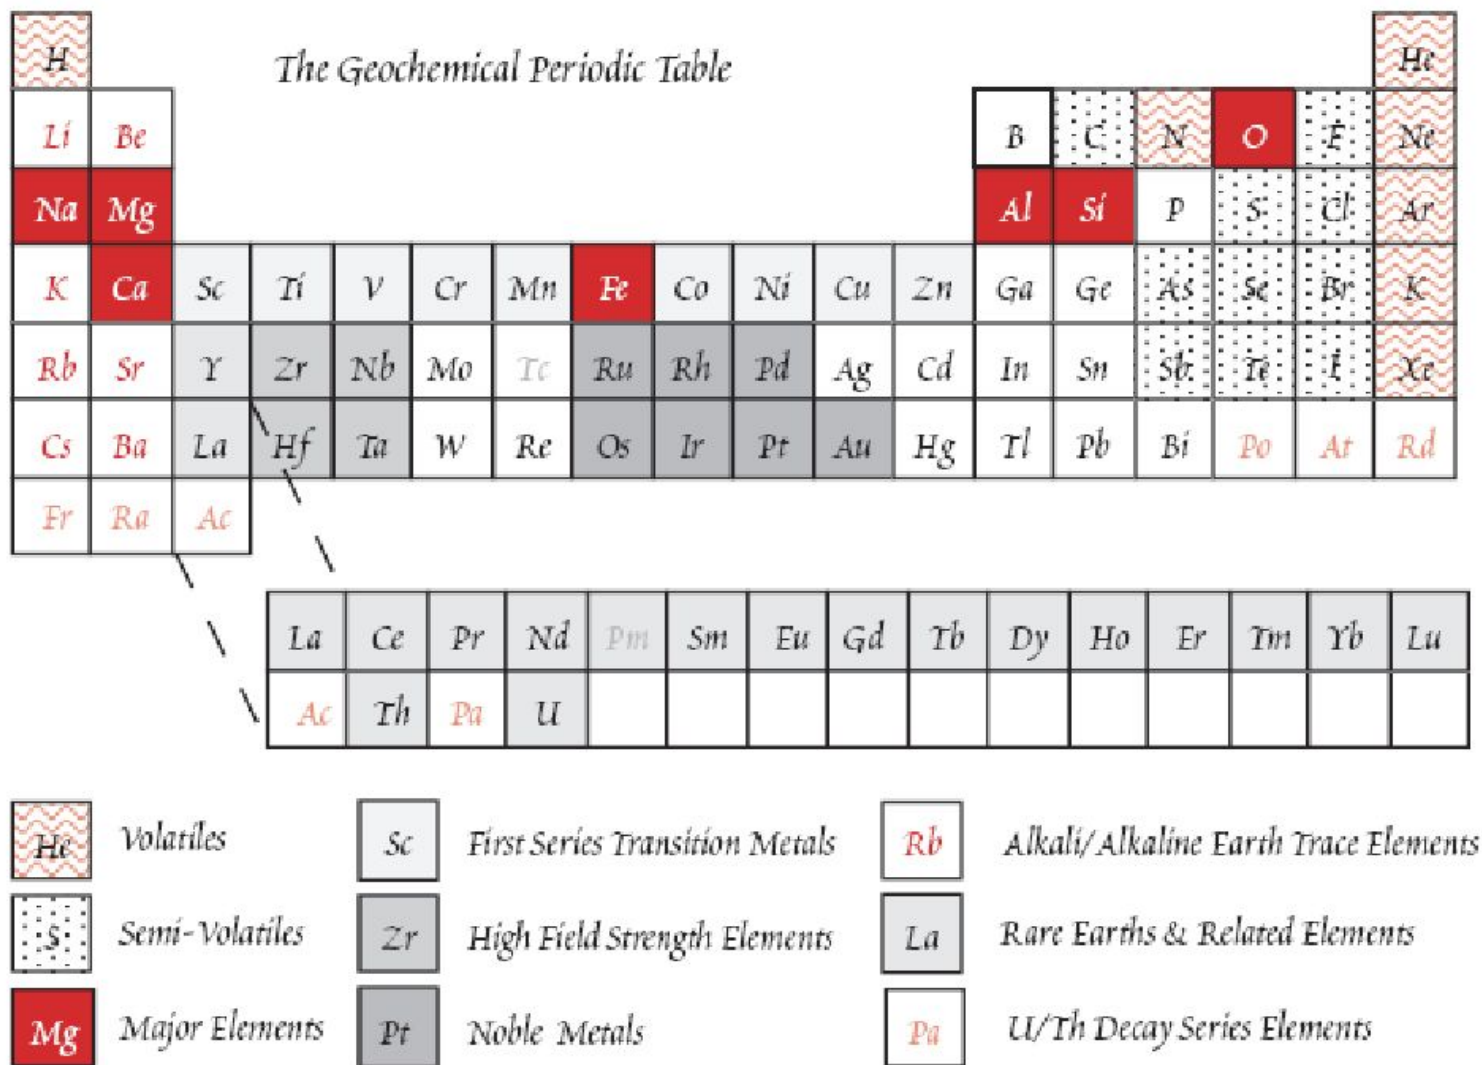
The Geochemical Periodic Table

| H | | | | | | | | | | | | | | | | | He |
|---|---|---|---|---|---|---|---|---|---|---|---|---|---|---|---|---|---|
| Li | Be | | | | | | | | | | | B | C | N | O | F | Ne |
| Na | Mg | | | | | | | | | | | Al | Si | P | S | Cl | Ar |
| K | Ca | Sc | Ti | V | Cr | Mn | Fe | Co | Ni | Cu | Zn | Ga | Ge | As | Se | Br | Kr |
| Rb | Sr | Y | Zr | Nb | Mo | Tc | Ru | Rh | Pd | Ag | Cd | In | Sn | Sb | Te | I | Xe |
| Cs | Ba | La | Hf | Ta | W | Re | Os | Ir | Pt | Au | Hg | Tl | Pb | Bi | Po | At | Rd |
| Fr | Ra | Ac | | | | | | | | | | | | | | | |

| La | Ce | Pr | Nd | Pm | Sm | Eu | Gd | Tb | Dy | Ho | Er | Tm | Yb | Lu |
|---|---|---|---|---|---|---|---|---|---|---|---|---|---|---|
| Ac | Th | Pa | U | | | | | | | | | | | |

He Volatiles
S Semi-Volatiles
Mg Major Elements
Sc First Series Transition Metals
Zr High Field Strength Elements
Pt Noble Metals
Rb Alkali/Alkaline Earth Trace Elements
La Rare Earths & Related Elements
Pa U/Th Decay Series Elements